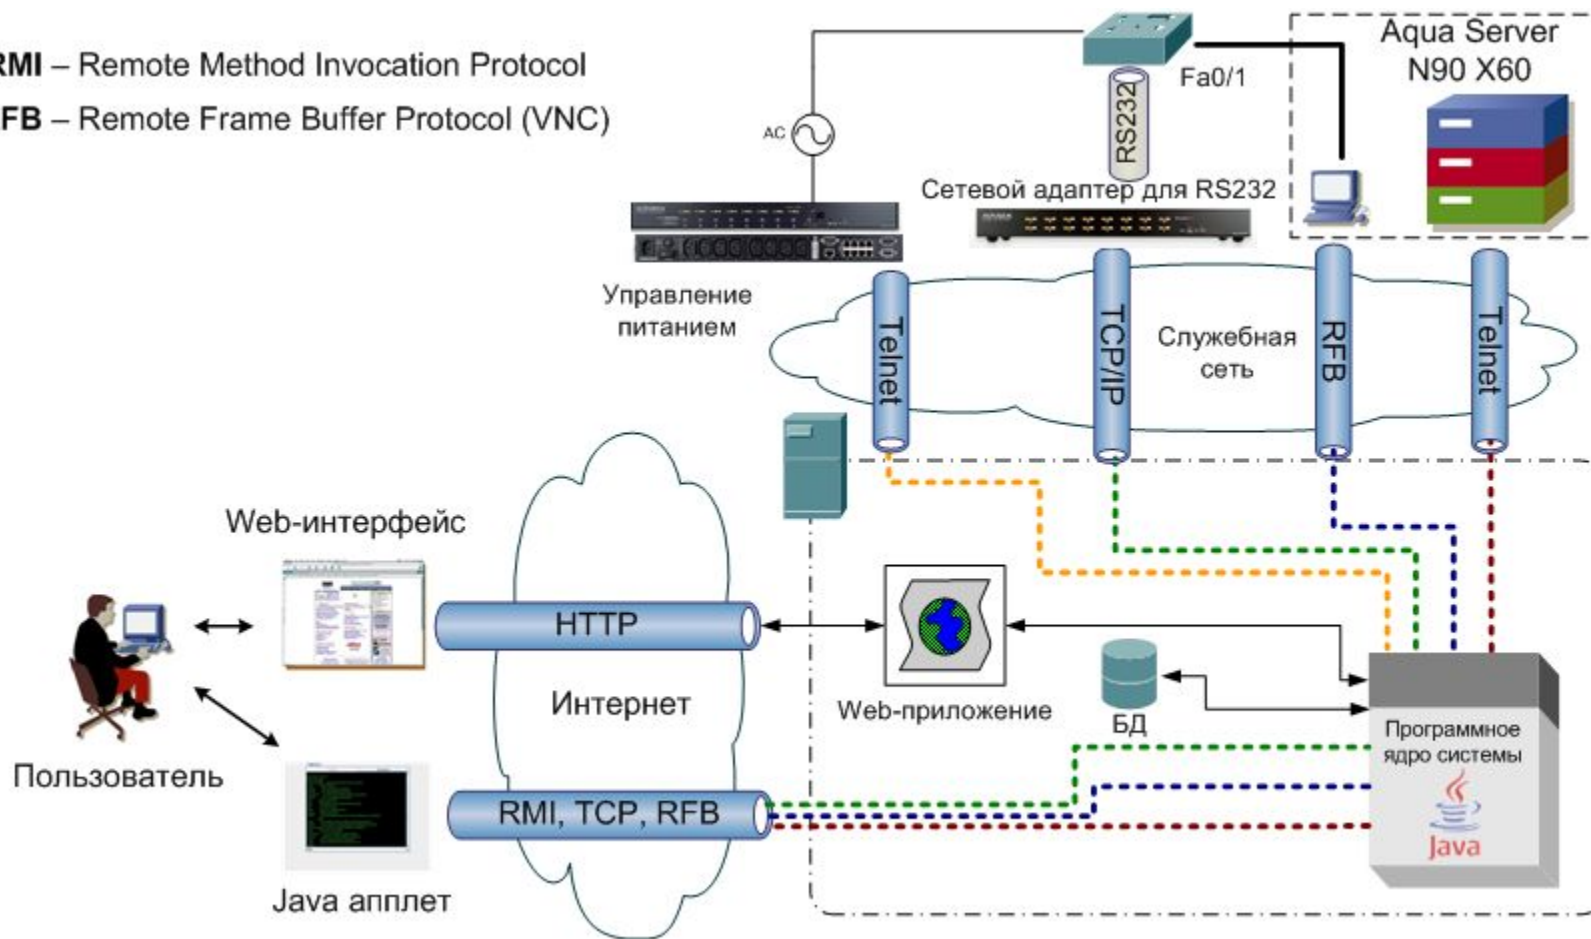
RMI – Remote Method Invocation Protocol
FB – Remote Frame Buffer Protocol (VNC)

AC

Fa0/1

RS232

Aqua Server N90 X60

Сетевой адаптер для RS232

Управление питанием

Telnet

TCP/IP

Служебная сеть

RFB

Telnet

Web-интерфейс

HTTP

Интернет

Web-приложение

БД

Программное ядро системы

Java

Пользователь

RMI, TCP, RFB

Java апплет